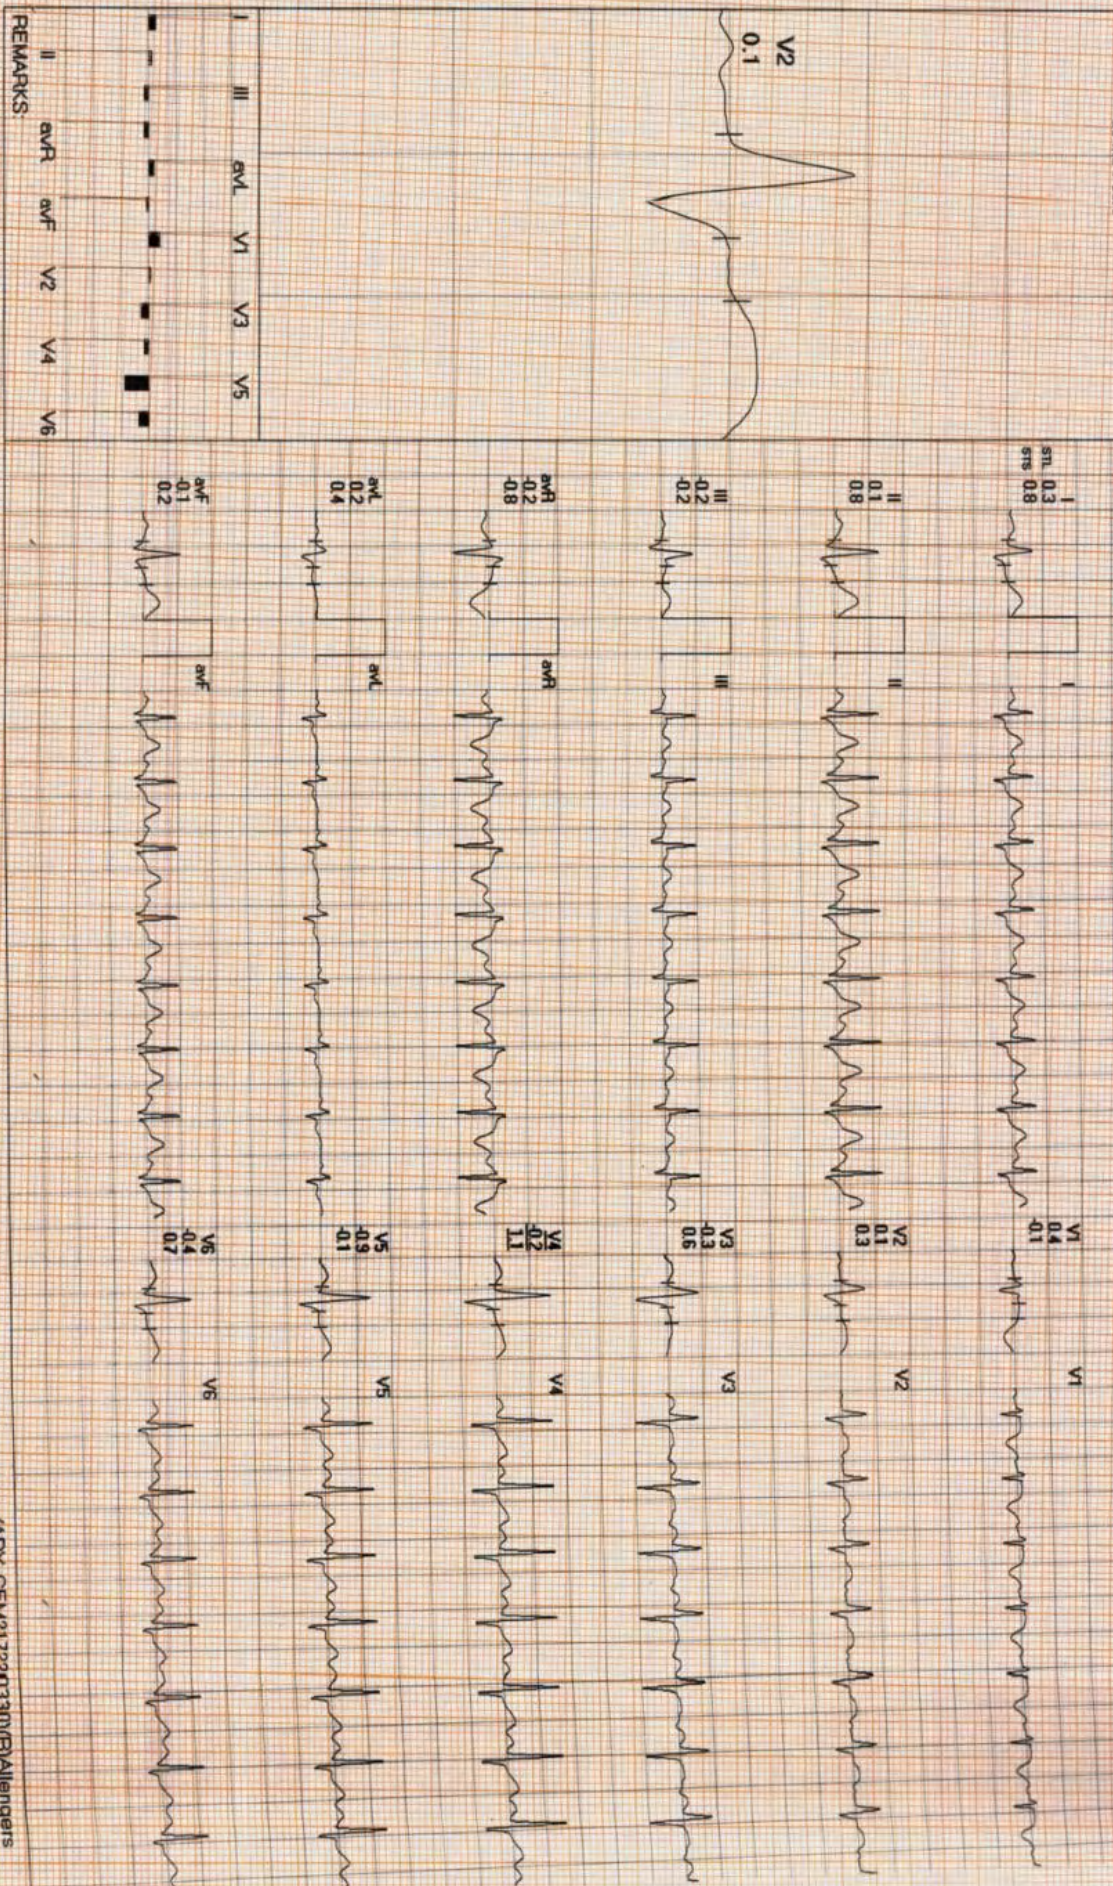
V2
0.1

I III aVL V1 V3 V5
II aVR aVF V2 V4 V6
REMARKS:

I
sn 0.3
sts 0.8

I

II
0.1
0.8

II

III
-0.2
-0.2

III

aVR
-0.2
-0.8

aVR

aVL
0.2
0.4

aVL

aVF
-0.1
0.2

aVF

V1
0.4
-0.1

V1

V2
0.1
0.3

V2

V3
-0.3
0.6

V3

V4
-0.2
1.1

V4

V5
-0.9
-0.1

V5

V6
-0.4
0.7

V6

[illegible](R)Allengers